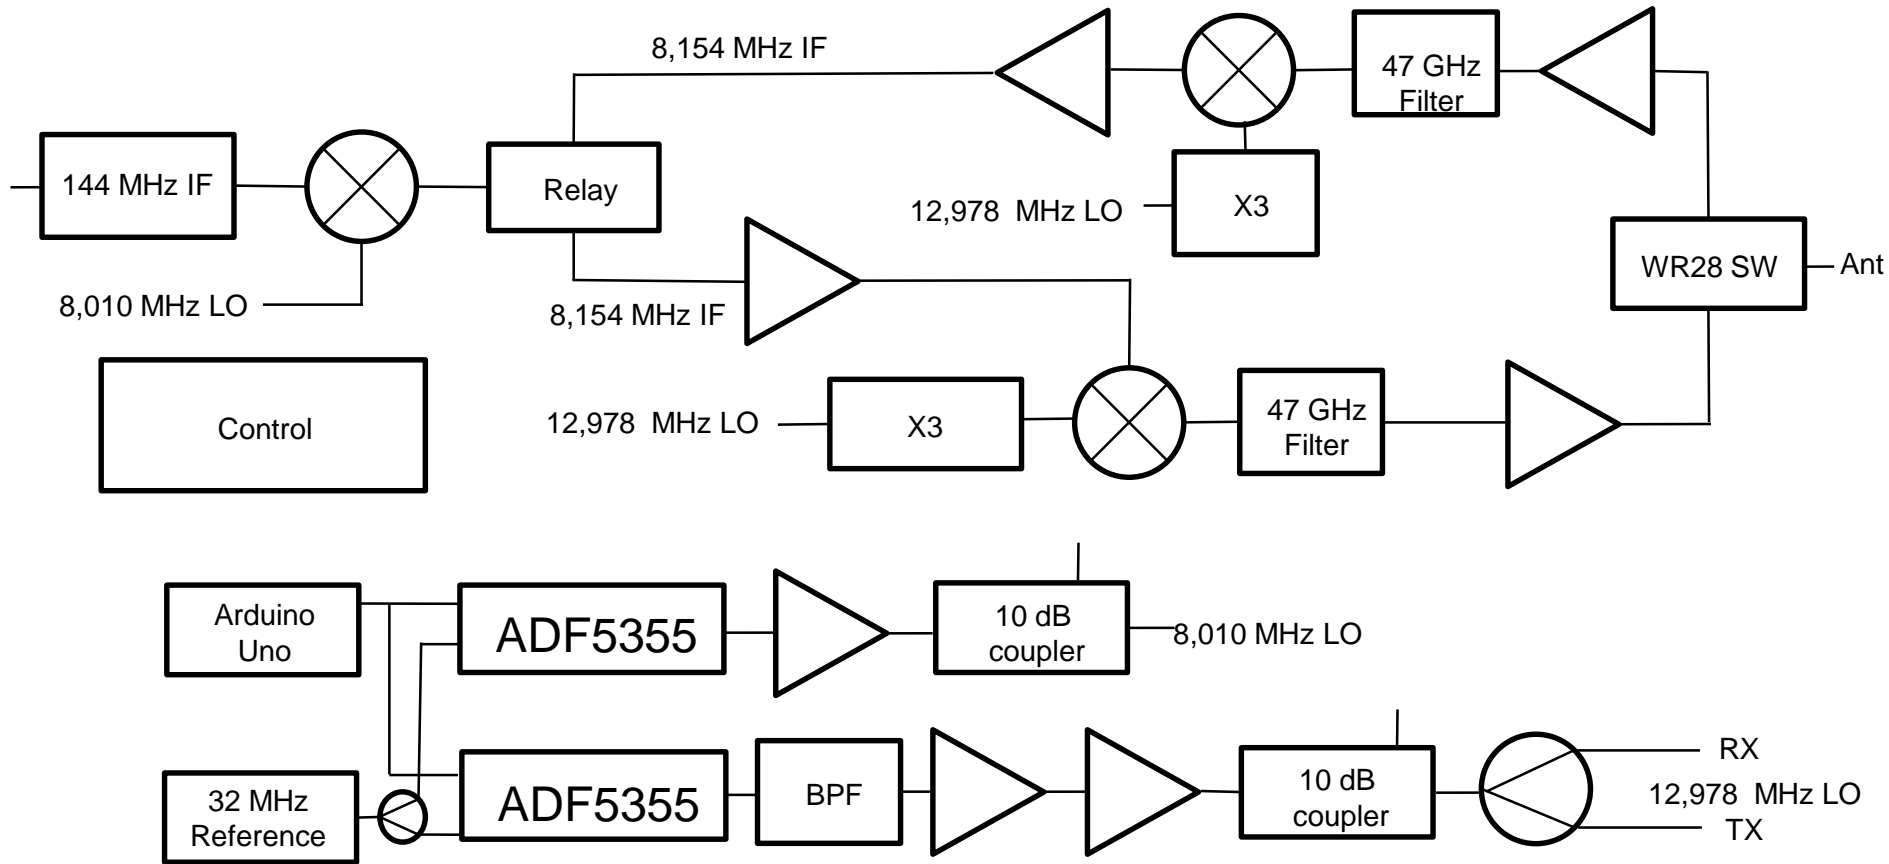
8,154 MHz IF

47 GHz Filter

144 MHz IF

Relay

12,978 MHz LO

X3

WR28 SW

Ant

8,010 MHz LO

8,154 MHz IF

Control

12,978 MHz LO

X3

47 GHz Filter

Arduino Uno

ADF5355

10 dB coupler

8,010 MHz LO

32 MHz Reference

ADF5355

BPF

10 dB coupler

RX

12,978 MHz LO

TX